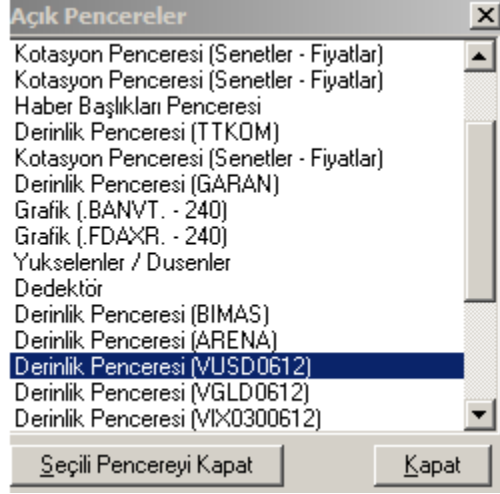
Açık Pencereler
×
Kotasyon Penceresi (Senetler - Fiyatlar)
Kotasyon Penceresi (Senetler - Fiyatlar)
Haber Başlıkları Penceresi
Derinlik Penceresi (TTKOM)
Kotasyon Penceresi (Senetler - Fiyatlar)
Derinlik Penceresi (GARAN)
Grafik (.BANVT. - 240)
Grafik (.FDAXR. - 240)
Yukselenler / Dusenler
Dedektör
Derinlik Penceresi (BIMAS)
Derinlik Penceresi (ARENA)
Derinlik Penceresi (VUSD0612)
Derinlik Penceresi (VGLD0612)
Derinlik Penceresi (VIX0300612)

Seçili Pencereyi Kapat
Kapat